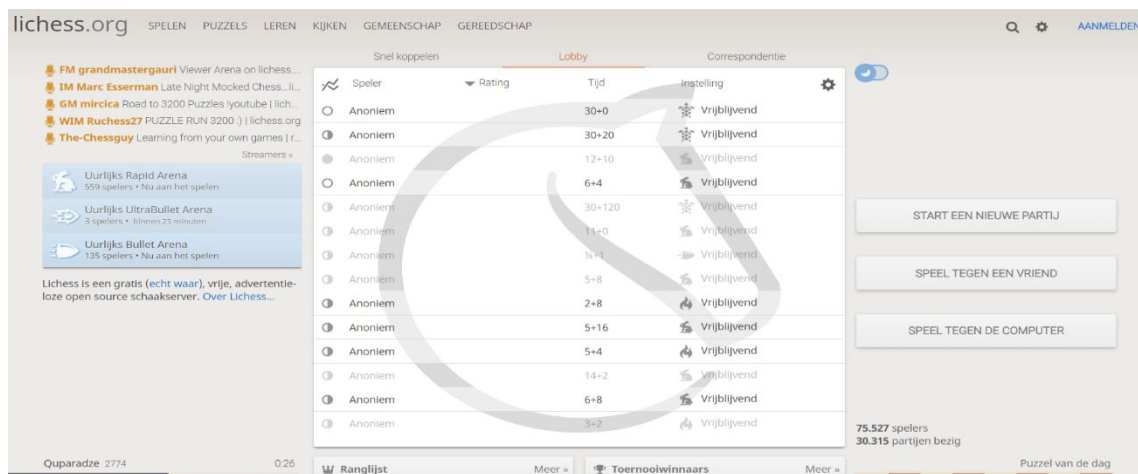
lichess.org SPELEN PUZZELS LEREN KIJKEN GEMEENSCHAP GEREEDSCHAP

AANMELDEN

FM grandmastergauri Viewer Arena on lichess...
IM Marc Esserman Late Night Mocked Chess...li...
GM mircica Road to 3200 Puzzles !youtube | lich...
WIM Ruchess27 PUZZLE RUN 3200 :) | lichess.org
The-Chessguy Learning from your own games | r...
Streamers »

Uurlijks Rapid Arena
559 spelers • Nu aan het spelen

Uurlijks UltraBullet Arena
3 spelers • binnen 23 minuten

Uurlijks Bullet Arena
135 spelers • Nu aan het spelen

Lichess is een gratis (echt waar), vrije, advertentieloze open source schaakserver. Over Lichess...

Snel koppelen Lobby Correspondentie

| Speler | Rating | Tijd | Instelling |
|---|---|---|---|
| Anoniem | | 30+0 | Vrijblijvend |
| Anoniem | | 30+20 | Vrijblijvend |
| Anoniem | | 12+10 | Vrijblijvend |
| Anoniem | | 6+4 | Vrijblijvend |
| Anoniem | | 30+120 | Vrijblijvend |
| Anoniem | | 11+0 | Vrijblijvend |
| Anoniem | | ¼+1 | Vrijblijvend |
| Anoniem | | 5+8 | Vrijblijvend |
| Anoniem | | 2+8 | Vrijblijvend |
| Anoniem | | 5+16 | Vrijblijvend |
| Anoniem | | 5+4 | Vrijblijvend |
| Anoniem | | 14+2 | Vrijblijvend |
| Anoniem | | 6+8 | Vrijblijvend |
| Anoniem | | 3+2 | Vrijblijvend |

START EEN NIEUWE PARTIJ

SPEEL TEGEN EEN VRIEND

SPEEL TEGEN DE COMPUTER

75.527 spelers
30.315 partijen bezig

Quparadze 2774 0:26

Ranglijst Meer »

Toernooiwinnaars Meer »

Puzzel van de dag